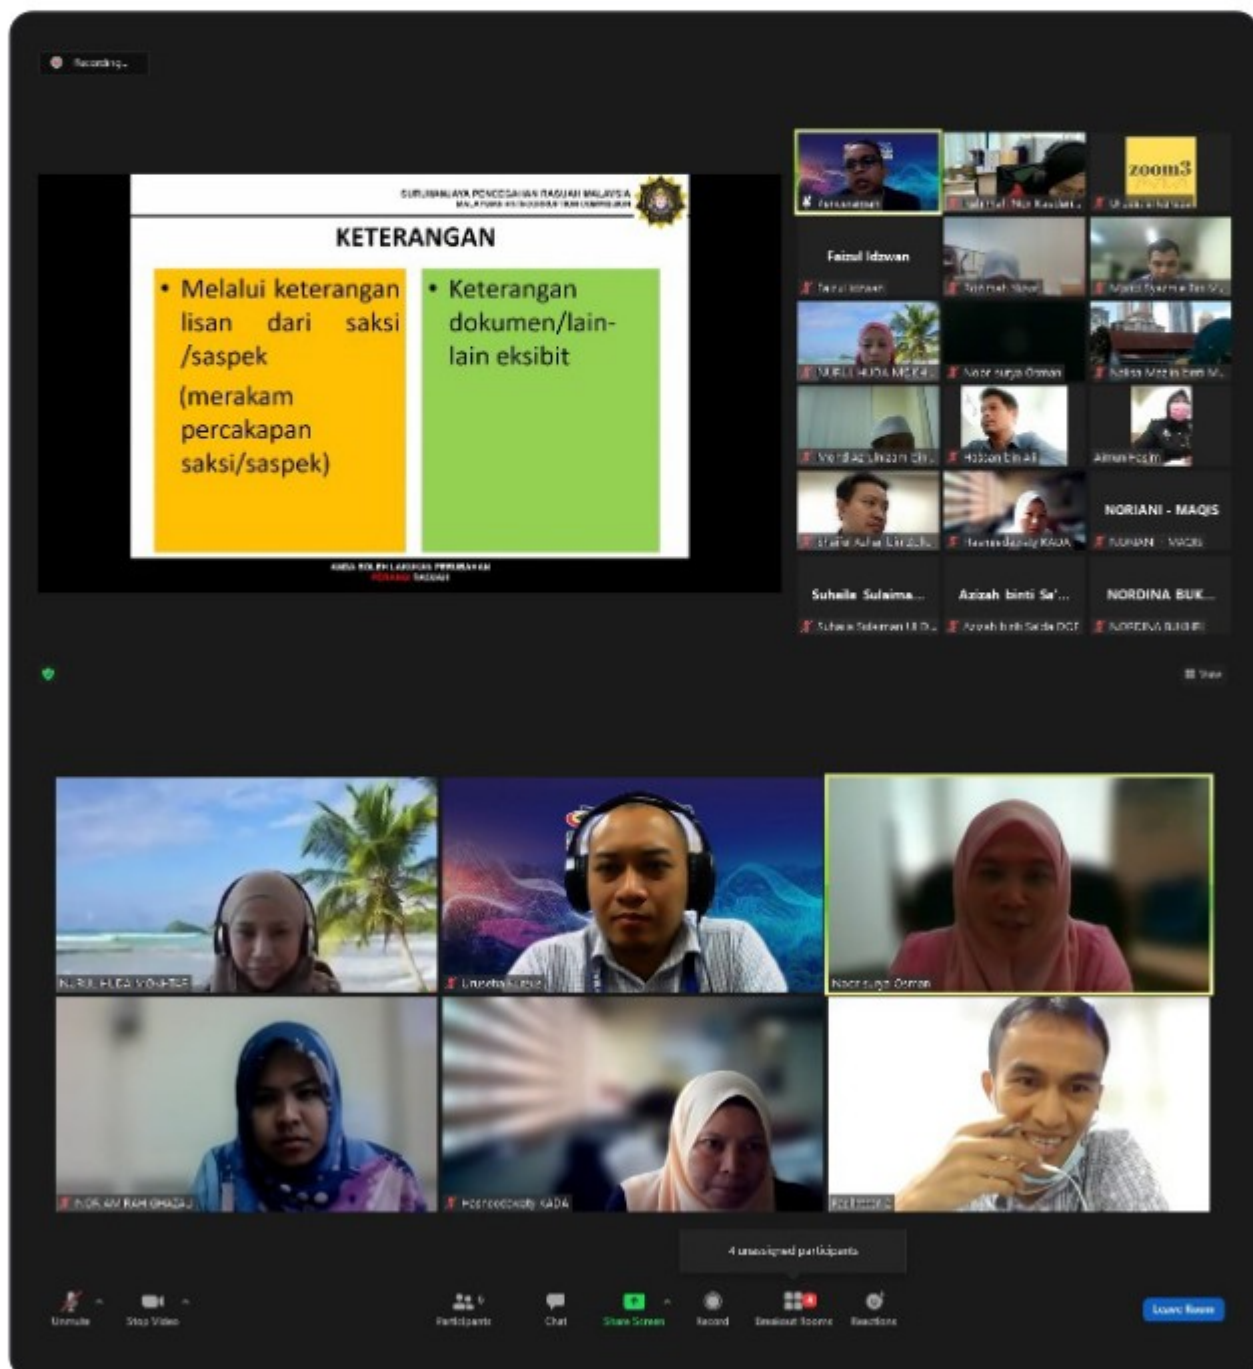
Recording...

SURUHANJAYA PENCEGAHAN RASUAH MALAYSIA

KETERANGAN

• Melalui keterangan lisan dari saksi /saspek

(merakam percakapan saksi/saspek)

• Keterangan dokumen/lain-lain eksibit

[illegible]

zoom3

Faizul Idzwan

NORIANI - MAQIS

Suhaila Sulaima...

Azizah binti Sa'...

NORDINA BUK...

Noor suya Osman

Aiman Hazim

NURUL HUDA MOHD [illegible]

Noor suya Osman

4 unassigned participants

Unmute

Stop Video

Participants

Chat

Share Screen

Record

Breakout Rooms

Reactions

Leave Room